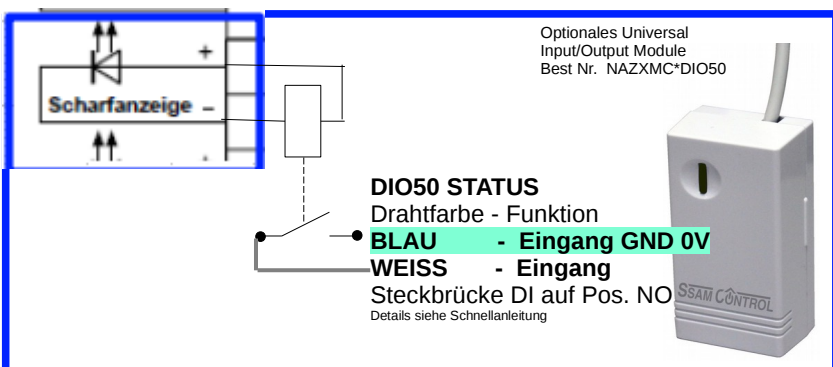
+
Scharfanzeige –

Optionales Universal
Input/Output Module
Best Nr. NAZXMC*DIO50

DIO50 STATUS
Drahtfarbe - Funktion
BLAU - Eingang GND 0V
WEISS - Eingang
Steckbrücke DI auf Pos. NO
Details siehe Schnellanleitung

SSAM CONTROL